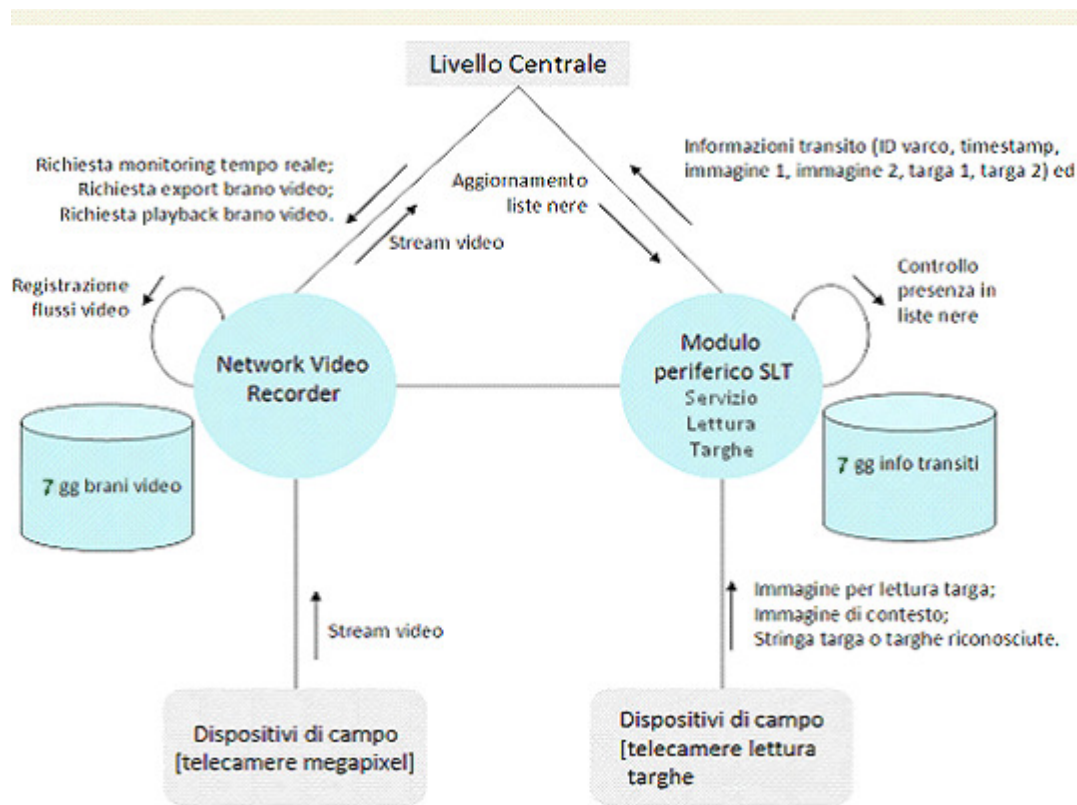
Livello Centrale

Richiesta monitoring tempo reale;
Richiesta export brano video;
Richiesta playback brano video.

Aggiornamento liste nere

Informazioni transito (ID varco, timestamp, immagine 1, immagine 2, targa 1, targa 2) ed

Stream video

Registrazione flussi video

Network Video Recorder

Controllo presenza in liste nere

Modulo periferico SLT
Servizio Lettura Targhe

7 gg brani video

7 gg info transiti

Stream video

Immagine per lettura targa;
Immagine di contesto;
Stringa targa o targhe riconosciute.

Dispositivi di campo [telecamere megapixel]

Dispositivi di campo [telecamere lettura targhe